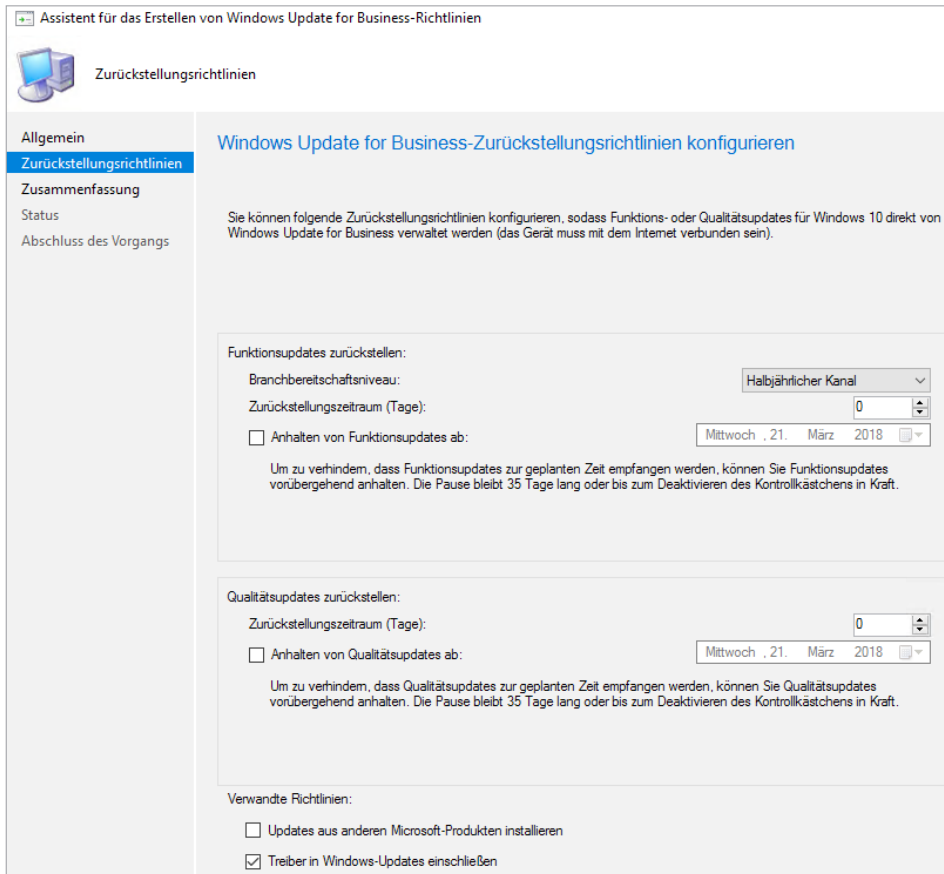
Assistent für das Erstellen von Windows Update for Business-Richtlinien

Zurückstellungsrichtlinien

Allgemein
Zurückstellungsrichtlinien
Zusammenfassung
Status
Abschluss des Vorgangs

Windows Update for Business-Zurückstellungsrichtlinien konfigurieren

Sie können folgende Zurückstellungsrichtlinien konfigurieren, sodass Funktions- oder Qualitätsupdates für Windows 10 direkt von Windows Update for Business verwaltet werden (das Gerät muss mit dem Internet verbunden sein).

Funktionsupdates zurückstellen:

Branchbereitschaftsniveau: Halbjährlicher Kanal

Zurückstellungszeitraum (Tage): 0

Anhalten von Funktionsupdates ab: Mittwoch , 21. März 2018

Um zu verhindern, dass Funktionsupdates zur geplanten Zeit empfangen werden, können Sie Funktionsupdates vorübergehend anhalten. Die Pause bleibt 35 Tage lang oder bis zum Deaktivieren des Kontrollkästchens in Kraft.

Qualitätsupdates zurückstellen:

Zurückstellungszeitraum (Tage): 0

Anhalten von Qualitätsupdates ab: Mittwoch , 21. März 2018

Um zu verhindern, dass Qualitätsupdates zur geplanten Zeit empfangen werden, können Sie Qualitätsupdates vorübergehend anhalten. Die Pause bleibt 35 Tage lang oder bis zum Deaktivieren des Kontrollkästchens in Kraft.

Verwandte Richtlinien:

Updates aus anderen Microsoft-Produkten installieren

Treiber in Windows-Updates einschließen